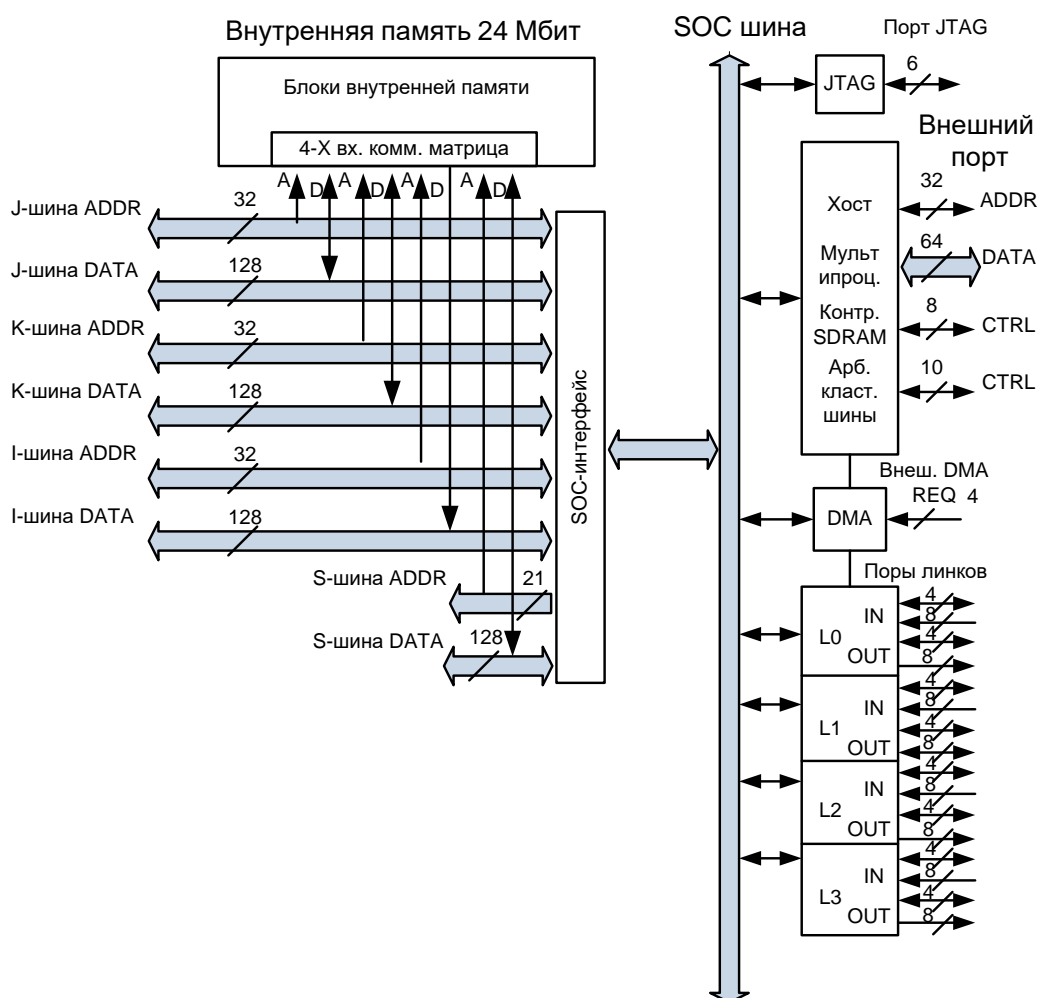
Внутренняя память 24 Мбит

Блоки внутренней памяти

4-Х вх. комм. матрица

A D A D A D A D

J-шина ADDR 32

J-шина DATA 128

K-шина ADDR 32

K-шина DATA 128

I-шина ADDR 32

I-шина DATA 128

S-шина ADDR 21

S-шина DATA 128

SOC-интерфейс

SOC шина

Порт JTAG

JTAG 6

Внешний порт

Хост 32 ADDR

Мульт ипроц. 64 DATA

Контр. SDRAM 8 CTRL

Арб. класт. шины 10 CTRL

Внеш. DMA REQ 4

DMA

Поры линков

L0 IN OUT 4 8 4 8

L1 IN OUT 4 8 4 8

L2 IN OUT 4 8 4 8

L3 IN OUT 4 8 4 8